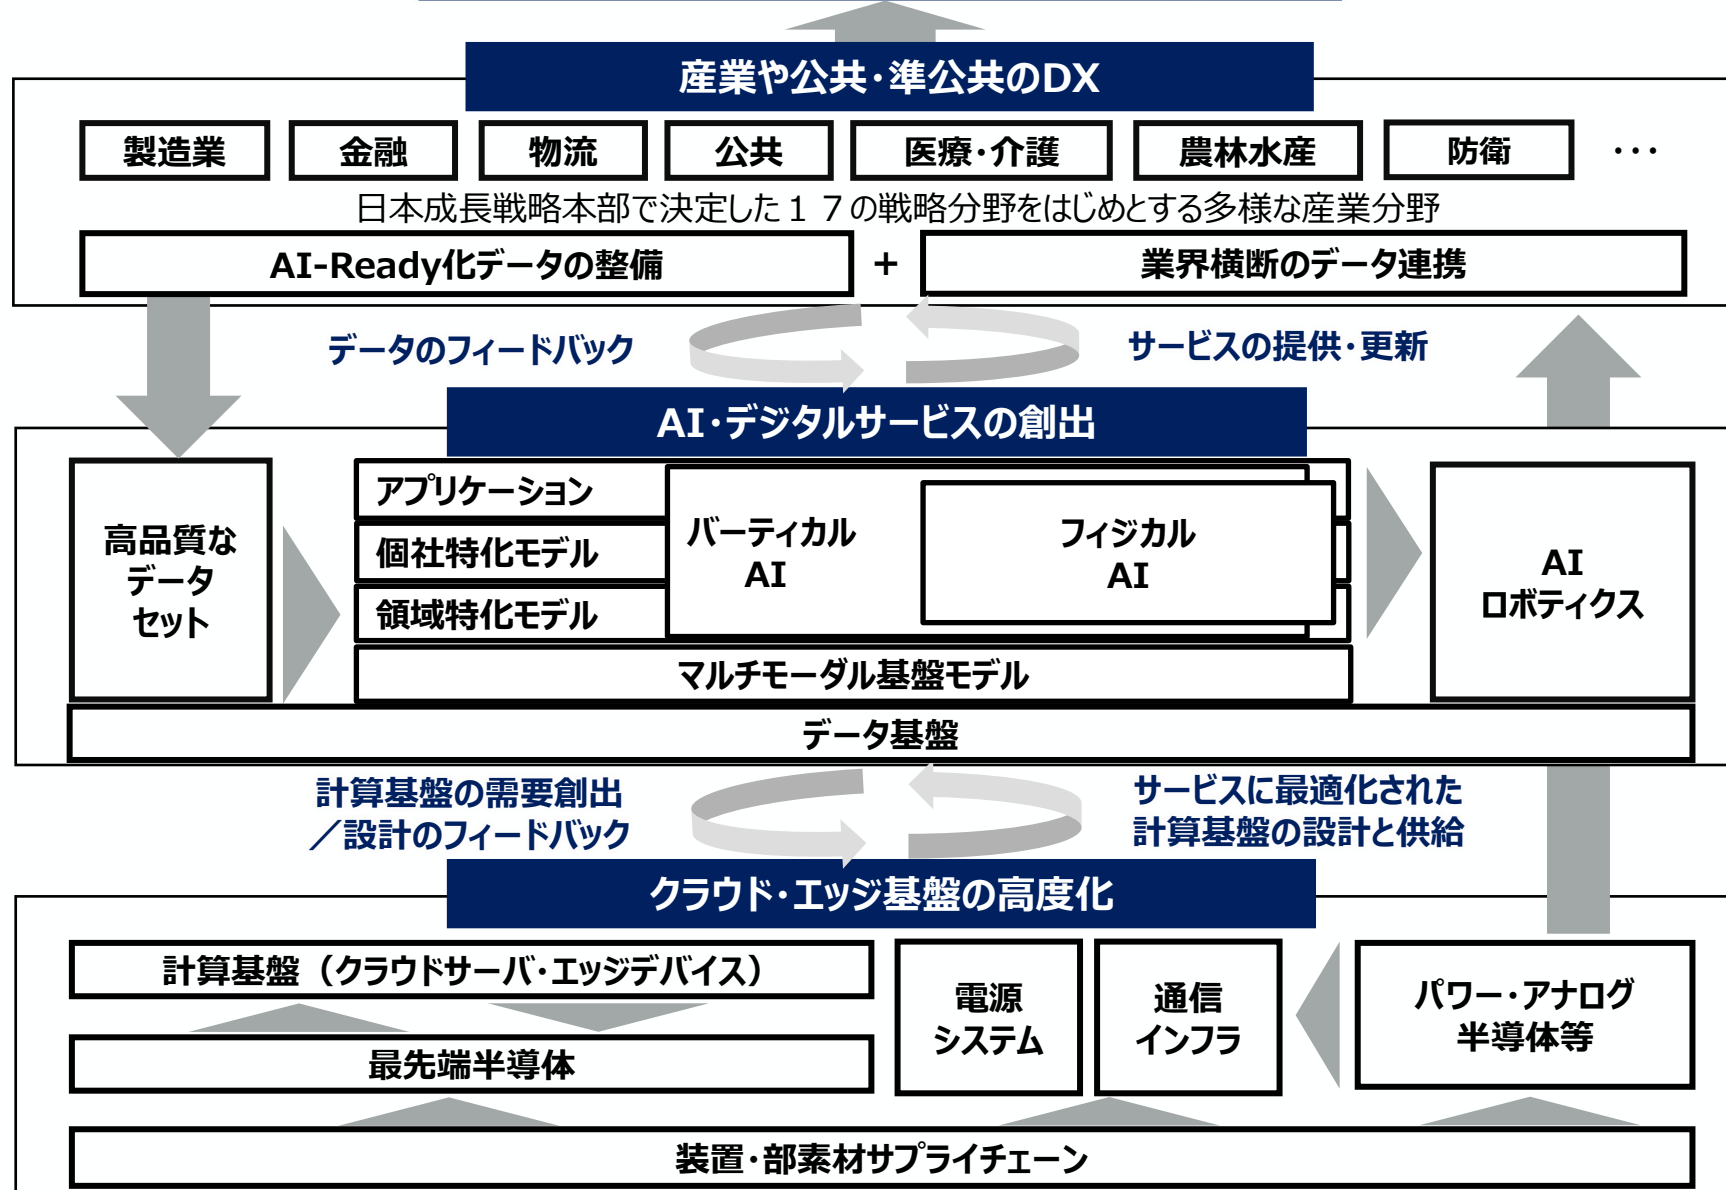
産業や公共・準公共のDX

製造業

金融

物流

公共

医療・介護

農林水産

防衛

・・・

日本成長戦略本部で決定した１７の戦略分野をはじめとする多様な産業分野

AI-Ready化データの整備

＋

業界横断のデータ連携

データのフィードバック

サービスの提供・更新

AI・デジタルサービスの創出

高品質なデータセット

アプリケーション

個社特化モデル

領域特化モデル

バーティカルAI

フィジカルAI

AIロボティクス

マルチモーダル基盤モデル

データ基盤

計算基盤の需要創出／設計のフィードバック

サービスに最適化された計算基盤の設計と供給

クラウド・エッジ基盤の高度化

計算基盤（クラウドサーバ・エッジデバイス）

最先端半導体

電源システム

通信インフラ

パワー・アナログ半導体等

装置・部素材サプライチェーン